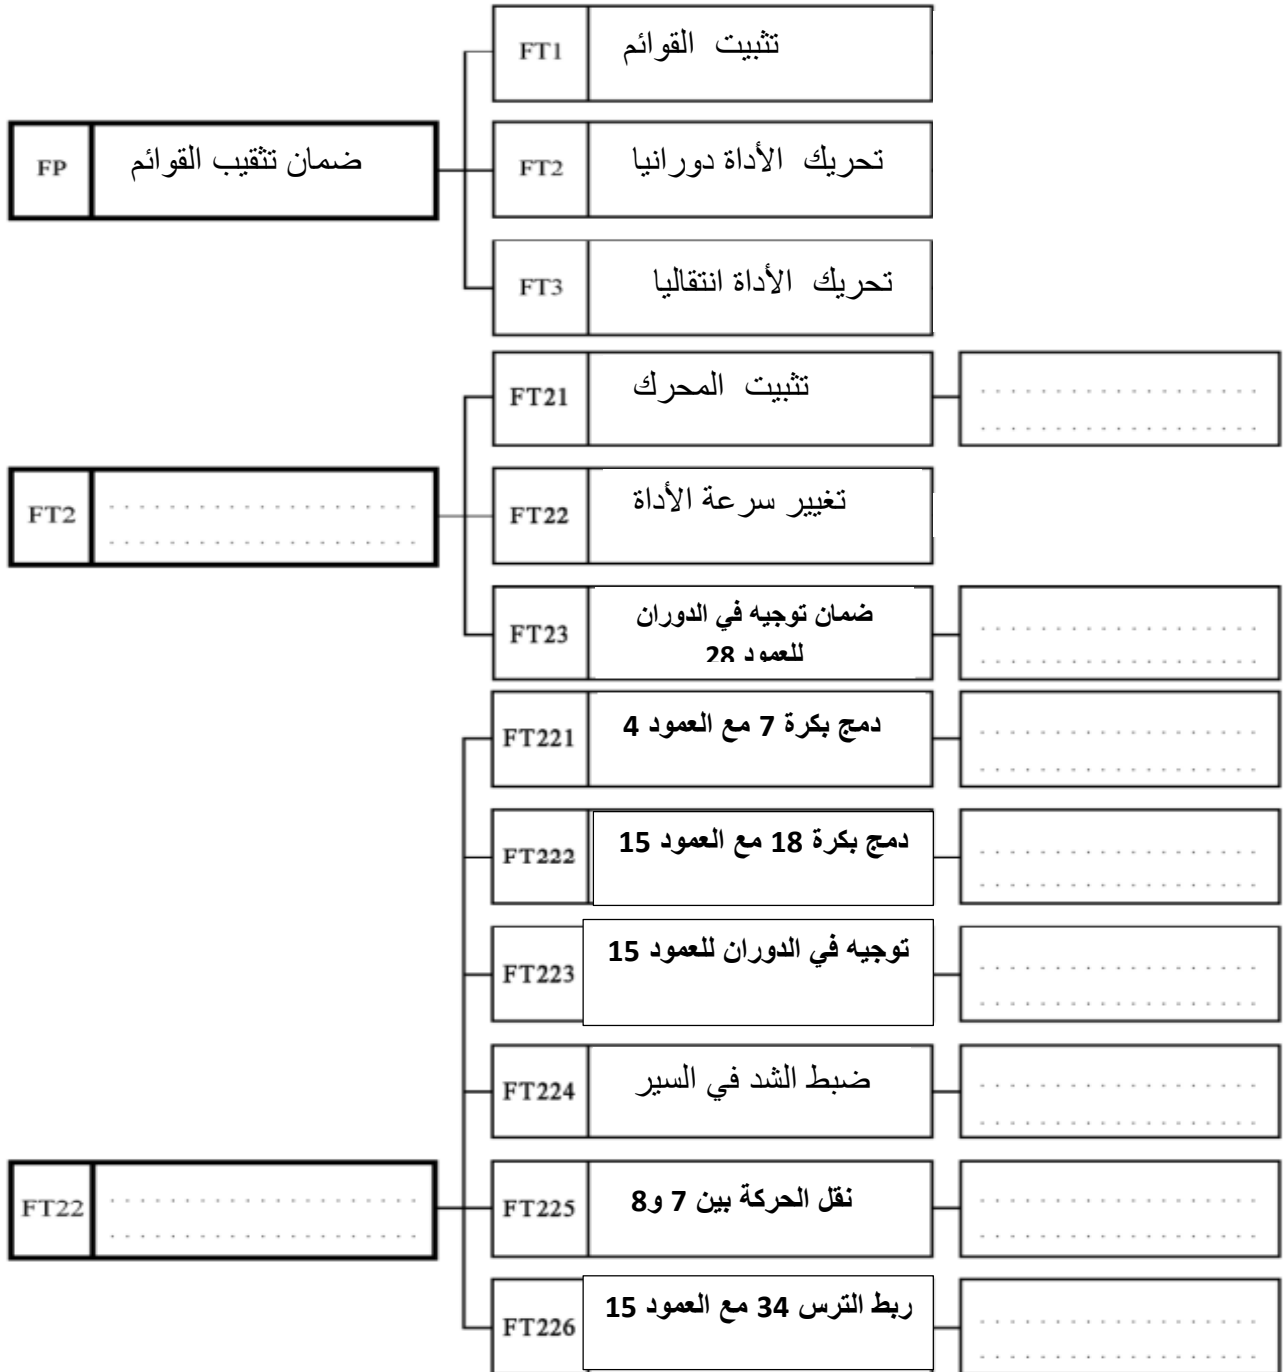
FP ضمان تثقيب القوائم

FT1 تثبيت القوائم

FT2 تحريك الأداة دورانيا

FT3 تحريك الأداة انتقاليا

FT2 ..............................

FT21 تثبيت المحرك ..............................

FT22 تغيير سرعة الأداة

FT23 ضمان توجيه في الدوران للعمود 28 ..............................

FT22 ..............................

FT221 دمج بكرة 7 مع العمود 4 ..............................

FT222 دمج بكرة 18 مع العمود 15 ..............................

FT223 توجيه في الدوران للعمود 15 ..............................

FT224 ضبط الشد في السير ..............................

FT225 نقل الحركة بين 7 و8 ..............................

FT226 ربط الترس 34 مع العمود 15 ..............................